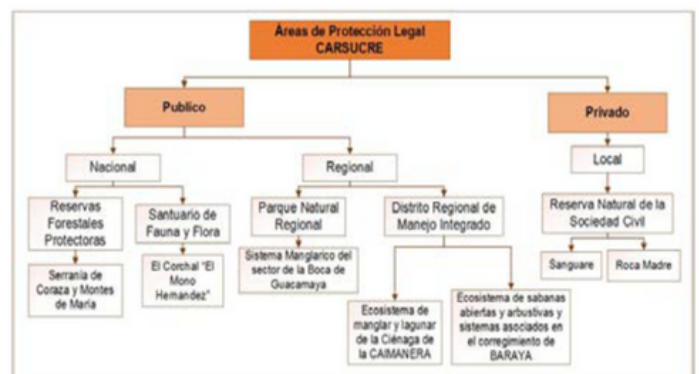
Áreas de Protección Legal CARSUCRE

Publico

Privado

Nacional

Regional

Local

Reservas Forestales Protectoras

Santuario de Fauna y Flora

Parque Natural Regional

Distrito Regional de Manejo Integrado

Reserva Natural de la Sociedad Civil

Serranía de Coraza y Montes de María

El Corchal "El Mono Hernandez"

Sistema Manglarico del sector de la Boca de Guacamaya

Sanguare

Roca Madre

Ecosistema de manglar y lagunar de la Ciénaga de la CAIMANERA

Ecosistema de sabanas abiertas y arbustivas y sistemas asociados en el corregimiento de BARAYA